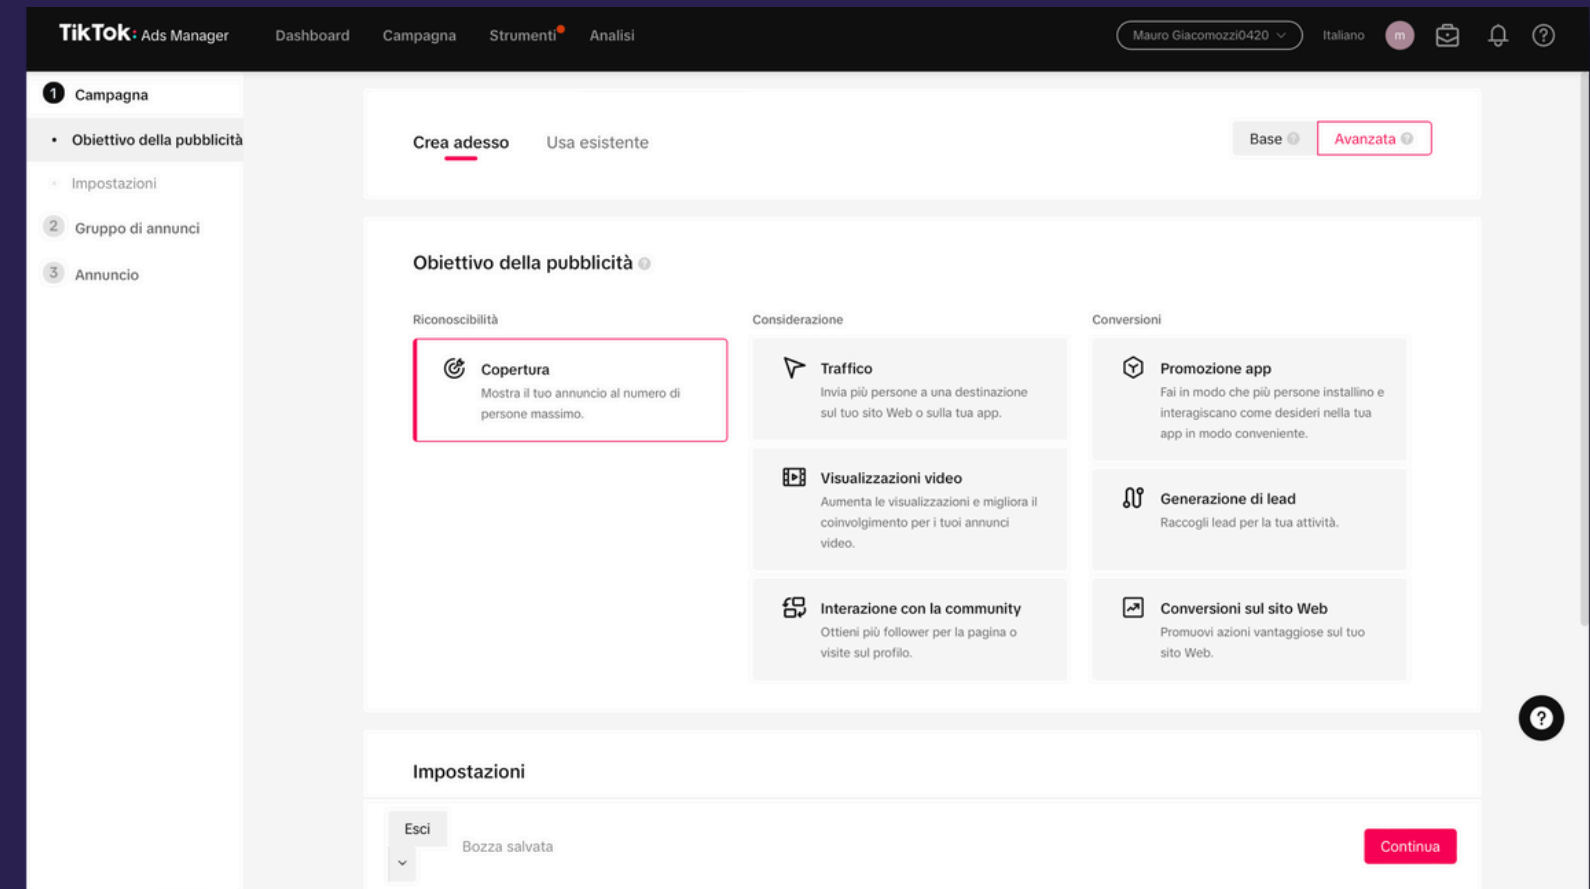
TikTok: Ads Manager Dashboard Campagna Strumenti Analisi Mauro Giacomozzi0420 Italiano m

1 Campagna
• Obiettivo della pubblicità
Impostazioni
2 Gruppo di annunci
3 Annuncio

Crea adesso Usa esistente Base Avanzata

Obiettivo della pubblicità

Riconoscibilità

Copertura
Mostra il tuo annuncio al numero di persone massimo.

Considerazione

Traffico
Invia più persone a una destinazione sul tuo sito Web o sulla tua app.

Visualizzazioni video
Aumenta le visualizzazioni e migliora il coinvolgimento per i tuoi annunci video.

Interazione con la community
Ottieni più follower per la pagina o visite sul profilo.

Conversioni

Promozione app
Fai in modo che più persone installino e interagiscano come desideri nella tua app in modo conveniente.

Generazione di lead
Raccogli lead per la tua attività.

Conversioni sul sito Web
Promuovi azioni vantaggiose sul tuo sito Web.

Impostazioni

Esci
Bozza salvata
Continua